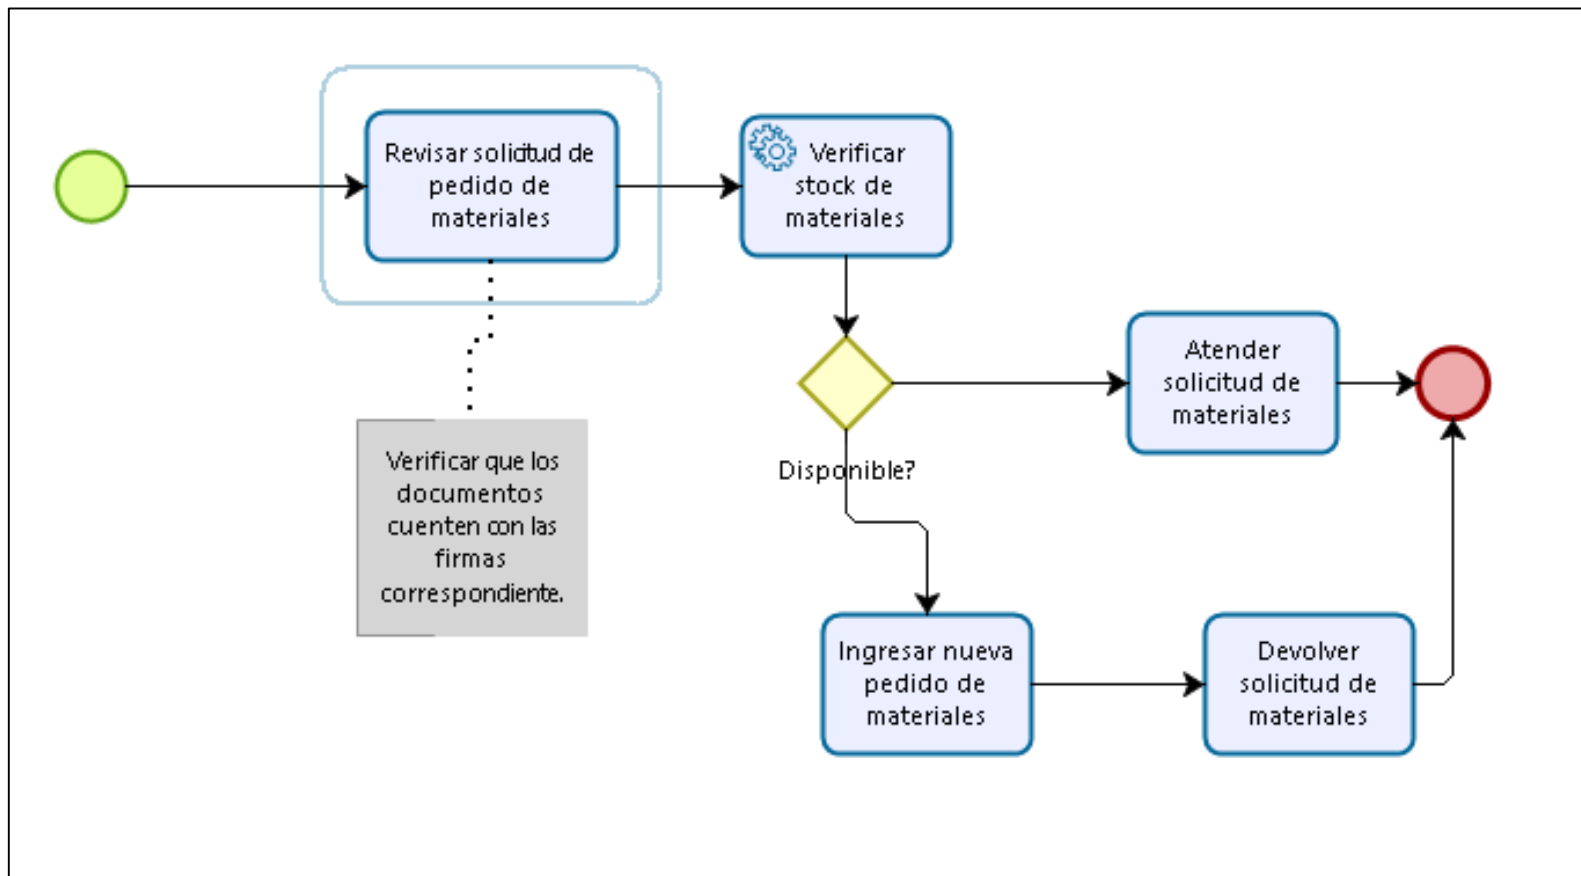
Revisar solicitud de pedido de materiales

Verificar stock de materiales

Atender solicitud de materiales

Disponible?

Verificar que los documentos cuenten con las firmas correspondiente.

Ingresar nueva pedido de materiales

Devolver solicitud de materiales